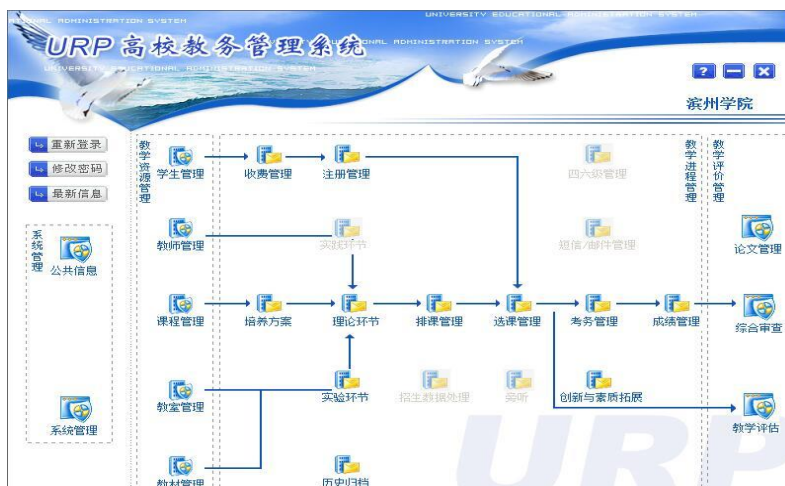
NAL ADMINISTRATION SYSTEM

UNIVERSITY EDUCATIONAL ADMINISTRATION SYSTEM

URP高校教务管理系统

ONAL ADMINISTRATION SYSTEM

UNIVERSITY EDUCATIONAL ADMINISTRATION SYSTEM

滨州学院

重新登录
修改密码
最新信息

系统管理
公共信息
系统管理

教学资源管理

学生管理
教师管理
课程管理
教室管理
教材管理

收费管理
注册管理
四六级管理
实践环节
短信/邮件管理
培养方案
理论环节
排课管理
选课管理
考务管理
成绩管理
实验环节
招生数据处理
听
创新与素质拓展
历史归档

教学过程管理

教学评价管理

论文管理
综合审查
教学评估

URP